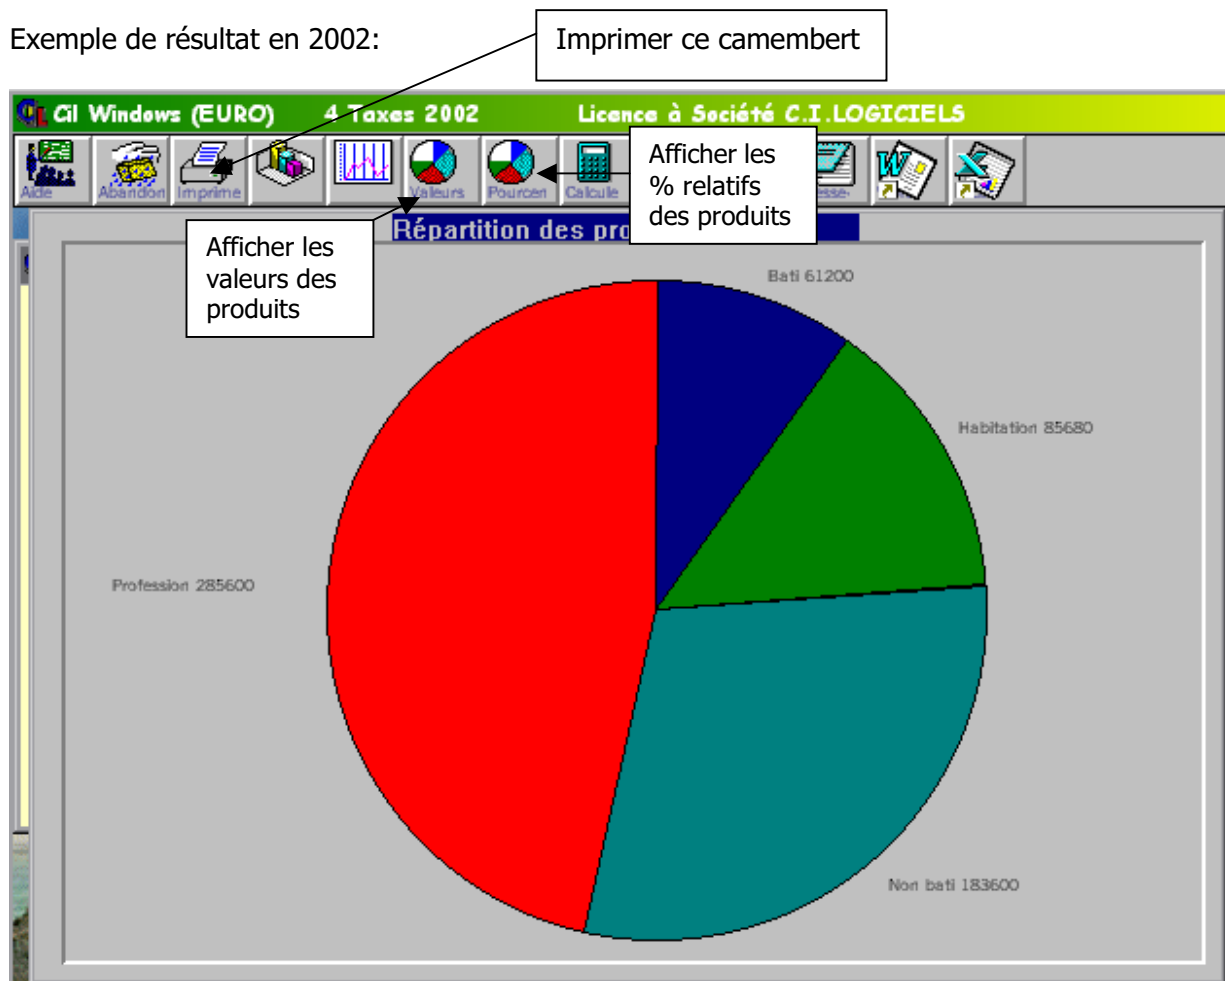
Exemple de résultat en 2002:

Imprimer ce camembert

Cil Windows (EURO) 4 Taxes 2002 Licence à Société C.I.LOGICIELS

Aide Abandon Imprime Valeurs Pourcen Calcule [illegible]isse

Afficher les % relatifs des produits

Afficher les valeurs des produits

Répartition des pro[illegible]

Bati 61200

Habitation 85680

Profession 285600

Non bati 183600